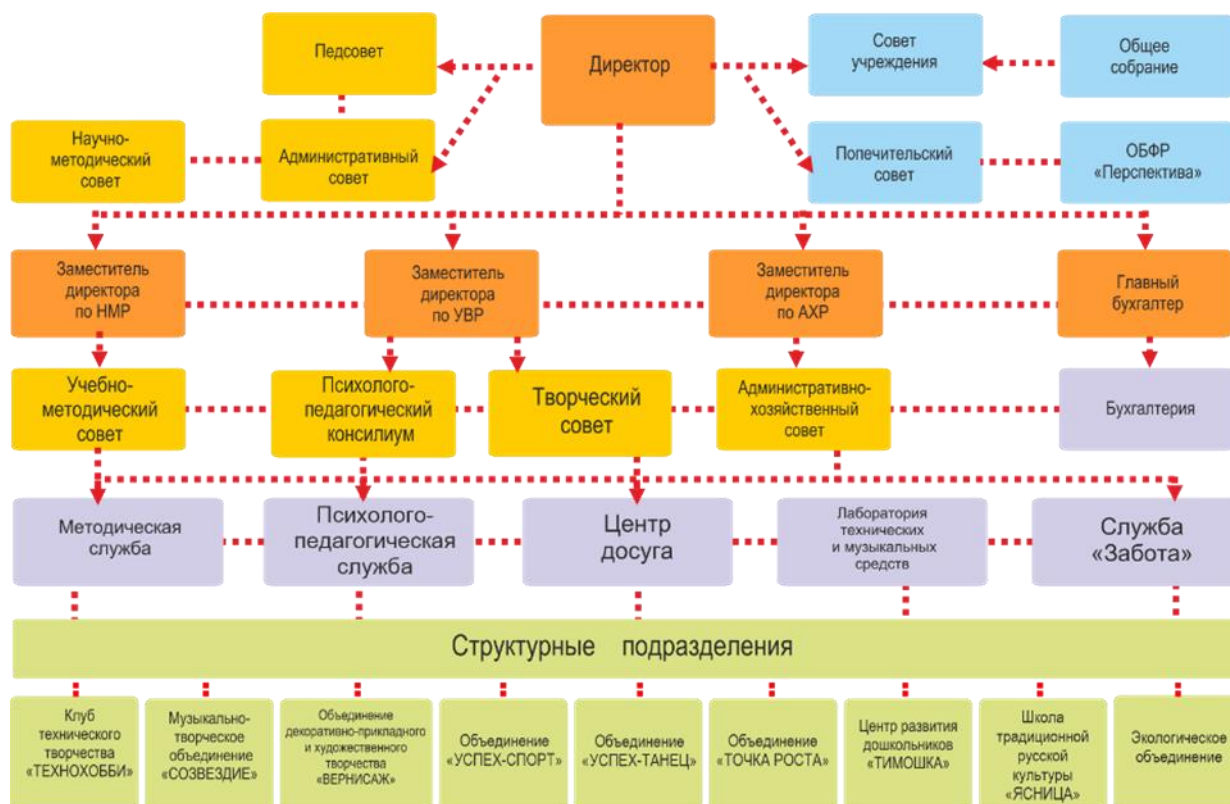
Педсовет

Директор

Совет учреждения

Общее собрание

Научно-методический совет

Административный совет

Попечительский совет

ОБФР «Перспектива»

Заместитель директора по НМР

Заместитель директора по УВР

Заместитель директора по АХР

Главный бухгалтер

Учебно-методический совет

Психолого-педагогический консилиум

Творческий совет

Административно-хозяйственный совет

Бухгалтерия

Методическая служба

Психолого-педагогическая служба

Центр досуга

Лаборатория технических и музыкальных средств

Служба «Забота»

Структурные подразделения

Клуб технического творчества «ТЕХНОХОББИ»

Музыкально-творческое объединение «СОЗВЕЗДИЕ»

Объединение декоративно-прикладного и художественного творчества «ВЕРНИСАЖ»

Объединение «УСПЕХ-СПОРТ»

Объединение «УСПЕХ-ТАНЕЦ»

Объединение «ТОЧКА РОСТА»

Центр развития дошкольников «ТИМОШКА»

Школа традиционной русской культуры «ЯСНИЦА»

Экологическое объединение